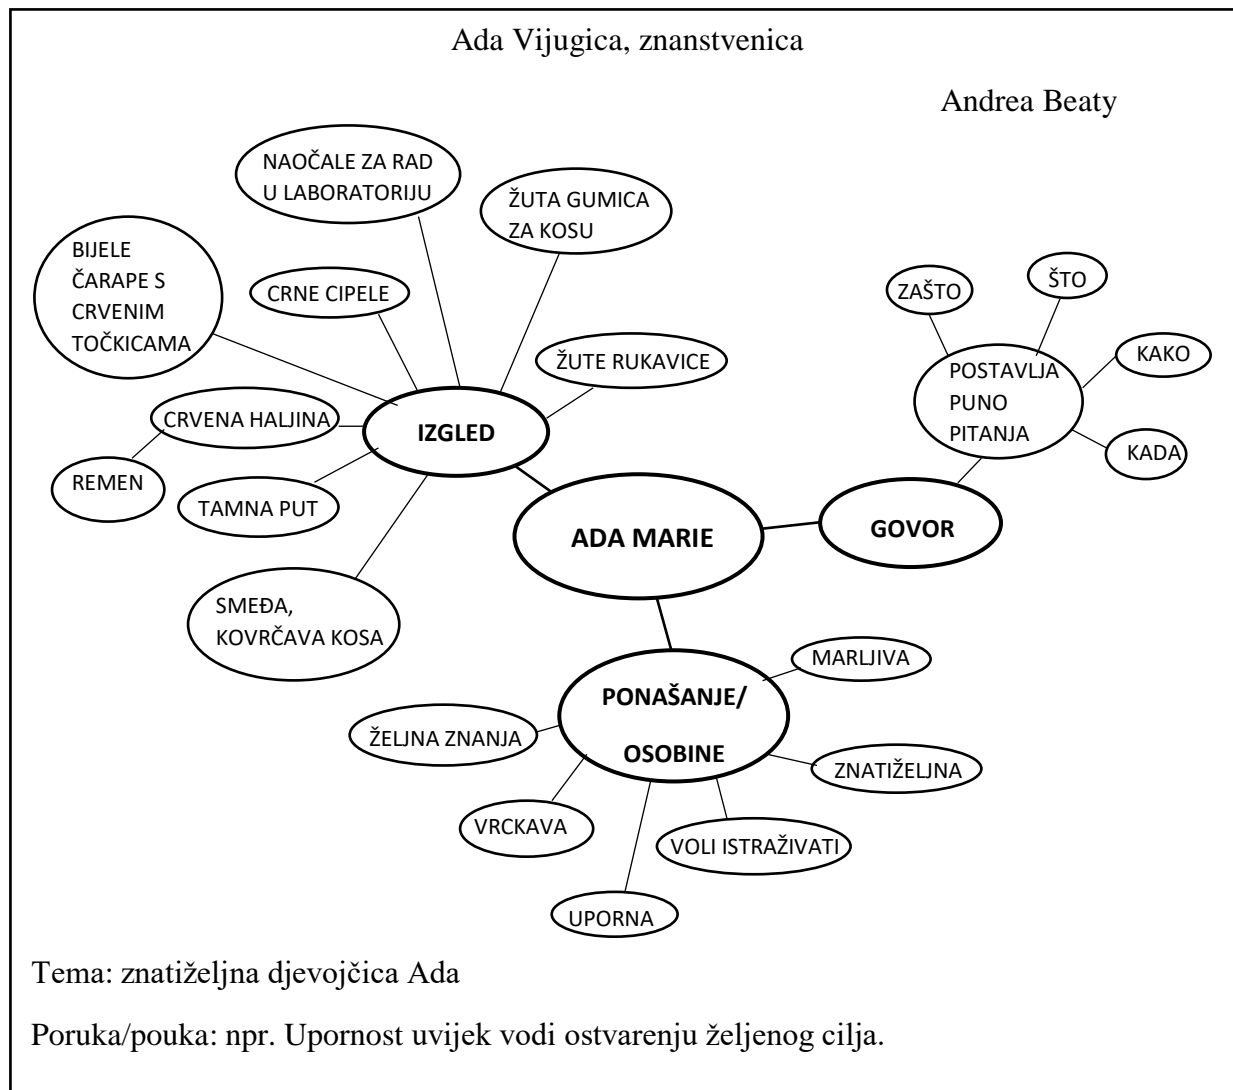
Ada Vijugica, znanstvenica

Andrea Beaty

ADA MARIE

IZGLED

NAOČALE ZA RAD U LABORATORIJU

ŽUTA GUMICA ZA KOSU

BIJELE ČARAPE S CRVENIM TOČKICAMA

CRNE CIPELE

ŽUTE RUKAVICE

CRVENA HALJINA

REMEN

TAMNA PUT

SMEĐA, KOVRČAVA KOSA

GOVOR

POSTAVLJA PUNO PITANJA

ZAŠTO

ŠTO

KAKO

KADA

PONAŠANJE/ OSOBINE

MARLJIVA

ŽELJNA ZNANJA

ZNATIŽELJNA

VRCKAVA

VOLI ISTRAŽIVATI

UPORNA

Tema: znatiželjna djevojčica Ada

Poruka/pouka: npr. Upornost uvijek vodi ostvarenju željenog cilja.